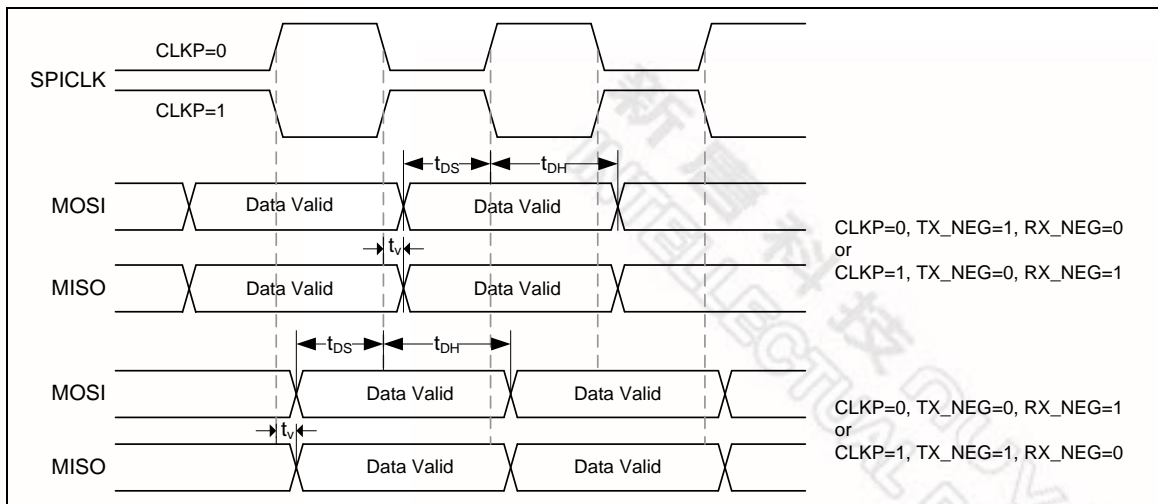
CLKP=0

SPICLK

CLKP=1

$t_{DS}$ $t_{DH}$

MOSI Data Valid Data Valid

$t_V$

MISO Data Valid Data Valid

CLKP=0, TX_NEG=1, RX_NEG=0
or
CLKP=1, TX_NEG=0, RX_NEG=1

$t_{DS}$ $t_{DH}$

MOSI Data Valid Data Valid

$t_V$

MISO Data Valid Data Valid

CLKP=0, TX_NEG=0, RX_NEG=1
or
CLKP=1, TX_NEG=1, RX_NEG=0

新唐科技 NUVOTON ELECTRONICS